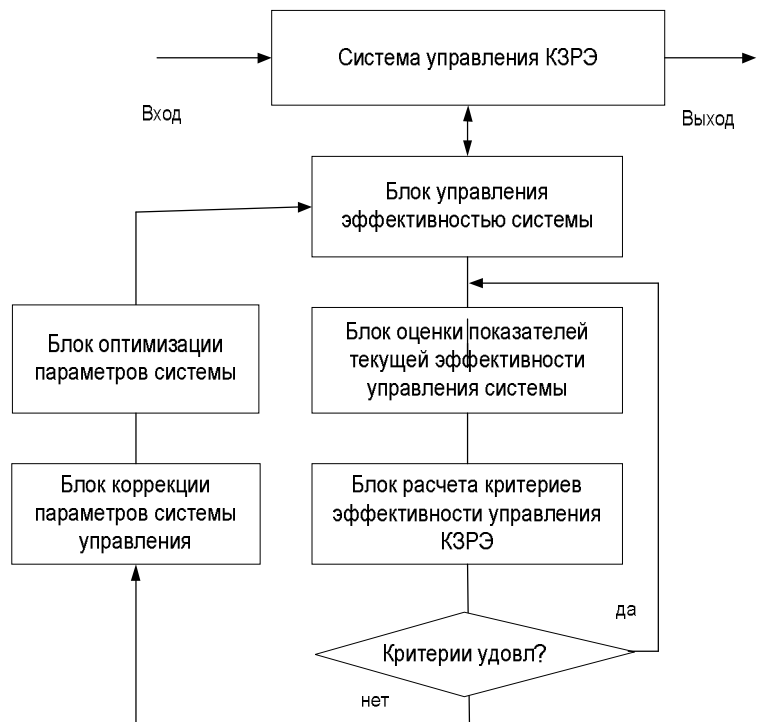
Система управления КЗРЭ

Вход

Выход

Блок управления эффективностью системы

Блок оптимизации параметров системы

Блок оценки показателей текущей эффективности управления системы

Блок коррекции параметров системы управления

Блок расчета критериев эффективности управления КЗРЭ

да

Критерии удовл?

нет